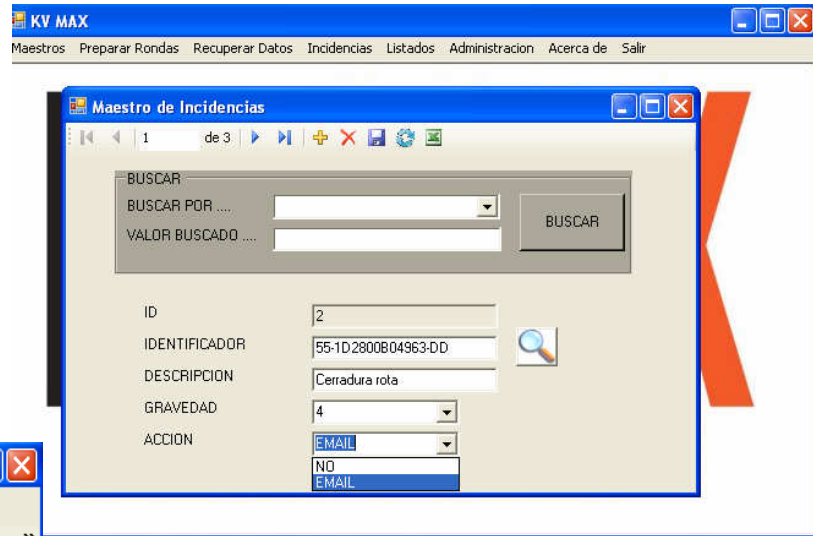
KV MAX

Maestros Preparar Rondas Recuperar Datos Incidencias Listados Administracion Acerca de Salir

Maestro de Incidencias

1 de 3

BUSCAR

BUSCAR POR ....

VALOR BUSCADO ....

BUSCAR

ID 2

IDENTIFICADOR 55-1D2800B04963-DD

DESCRIPCION Cerradura rota

GRAVEDAD 4

ACCION EMAIL

NO

EMAIL